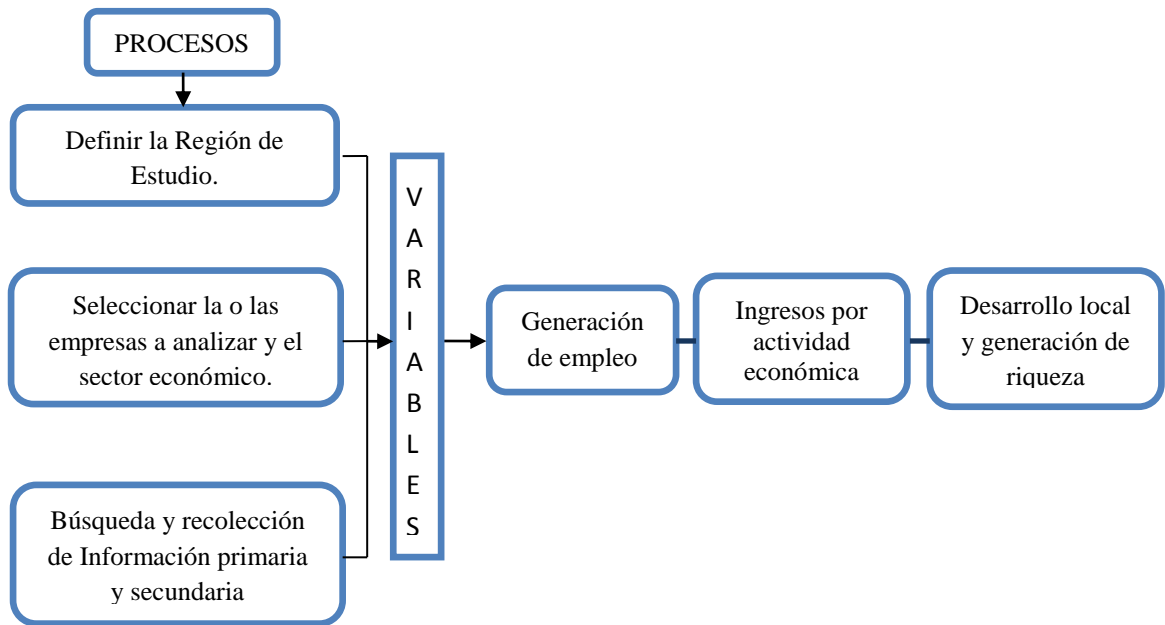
PROCESOS

Definir la Región de Estudio.

Seleccionar la o las empresas a analizar y el sector económico.

Búsqueda y recolección de Información primaria y secundaria

V
A
R
I
A
B
L
E
S

Generación de empleo

Ingresos por actividad económica

Desarrollo local y generación de riqueza